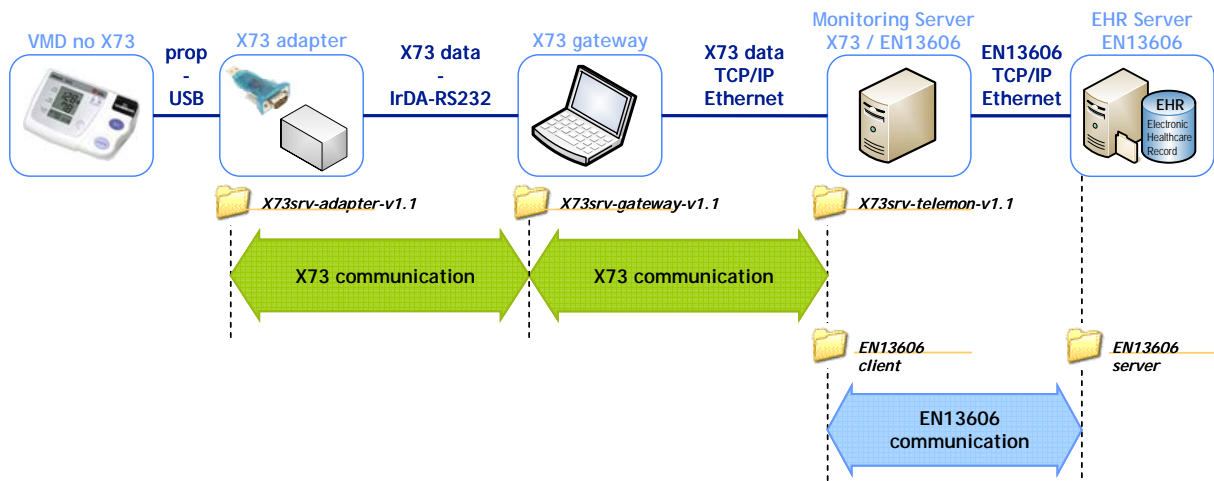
VMD no X73

prop
-
USB

X73 adapter

X73 data
-
IrDA-RS232

X73 gateway

X73 data
TCP/IP
Ethernet

Monitoring Server
X73 / EN13606

EN13606
TCP/IP
Ethernet

EHR Server
EN13606

EHR
Electronic
Healthcare
Record

X73srv-adapter-v1.1

X73srv-gateway-v1.1

X73srv-telemon-v1.1

X73 communication

X73 communication

EN13606
client

EN13606
server

EN13606
communication